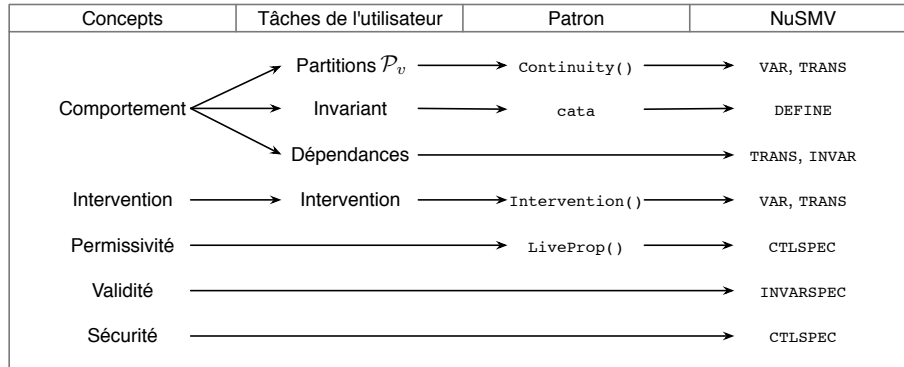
| Concepts | Tâches de l'utilisateur | Patron | NuSMV |
|---|---|---|---|
| Comportement | Partitions $\mathcal{P}_v$ | Continuity() | VAR, TRANS |
| | Invariant | cata | DEFINE |
| | Dépendances | | TRANS, INVAR |
| Intervention | Intervention | Intervention() | VAR, TRANS |
| Permissivité | | LiveProp() | CTLSPEC |
| Validité | | | INVARSPEC |
| Sécurité | | | CTLSPEC |